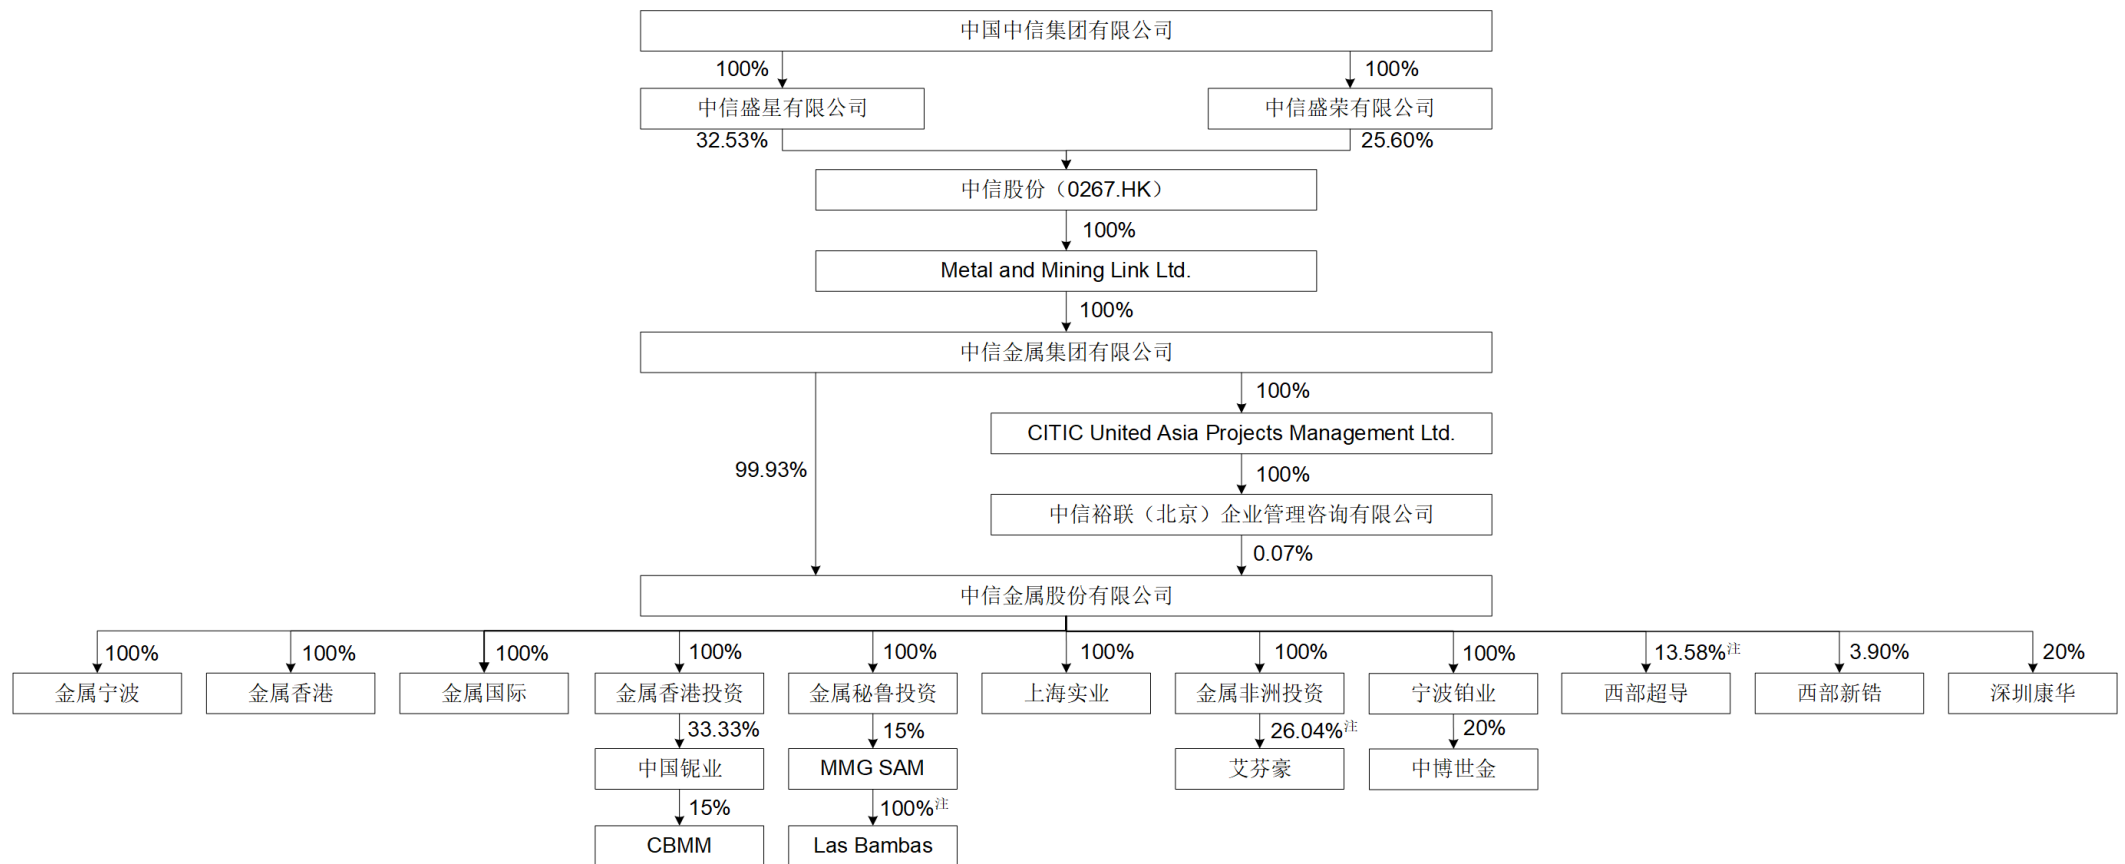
中国中信集团有限公司

100%

100%

中信盛星有限公司

中信盛荣有限公司

32.53%

25.60%

中信股份（0267.HK）

100%

Metal and Mining Link Ltd.

100%

中信金属集团有限公司

100%

CITIC United Asia Projects Management Ltd.

99.93%

100%

中信裕联（北京）企业管理咨询有限公司

0.07%

中信金属股份有限公司

100%

金属宁波

100%

金属香港

100%

金属国际

100%

金属香港投资

33.33%

中国铌业

15%

CBMM

100%

金属秘鲁投资

15%

MMG SAM

100%注

Las Bambas

100%

上海实业

100%

金属非洲投资

26.04%注

艾芬豪

100%

宁波铂业

20%

中博世金

13.58%注

西部超导

3.90%

西部新锆

20%

深圳康华